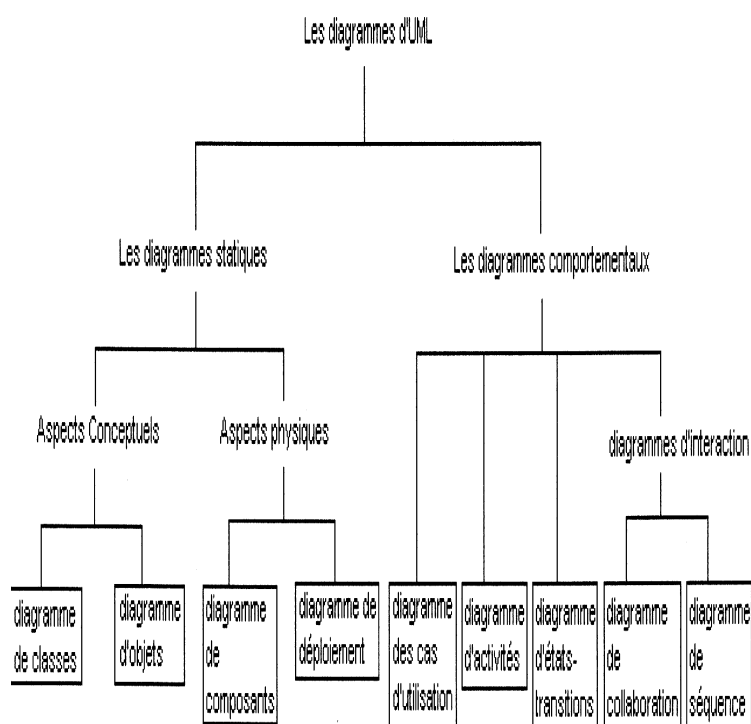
Les diagrammes d'UML

Les diagrammes statiques

Les diagrammes comportementaux

Aspects Conceptuels

Aspects physiques

diagrammes d'interaction

diagramme de classes

diagramme d'objets

diagramme de composants

diagramme de déploiement

diagramme des cas d'utilisation

diagramme d'activités

diagramme d'états-transitions

diagramme de collaboration

diagramme de séquence